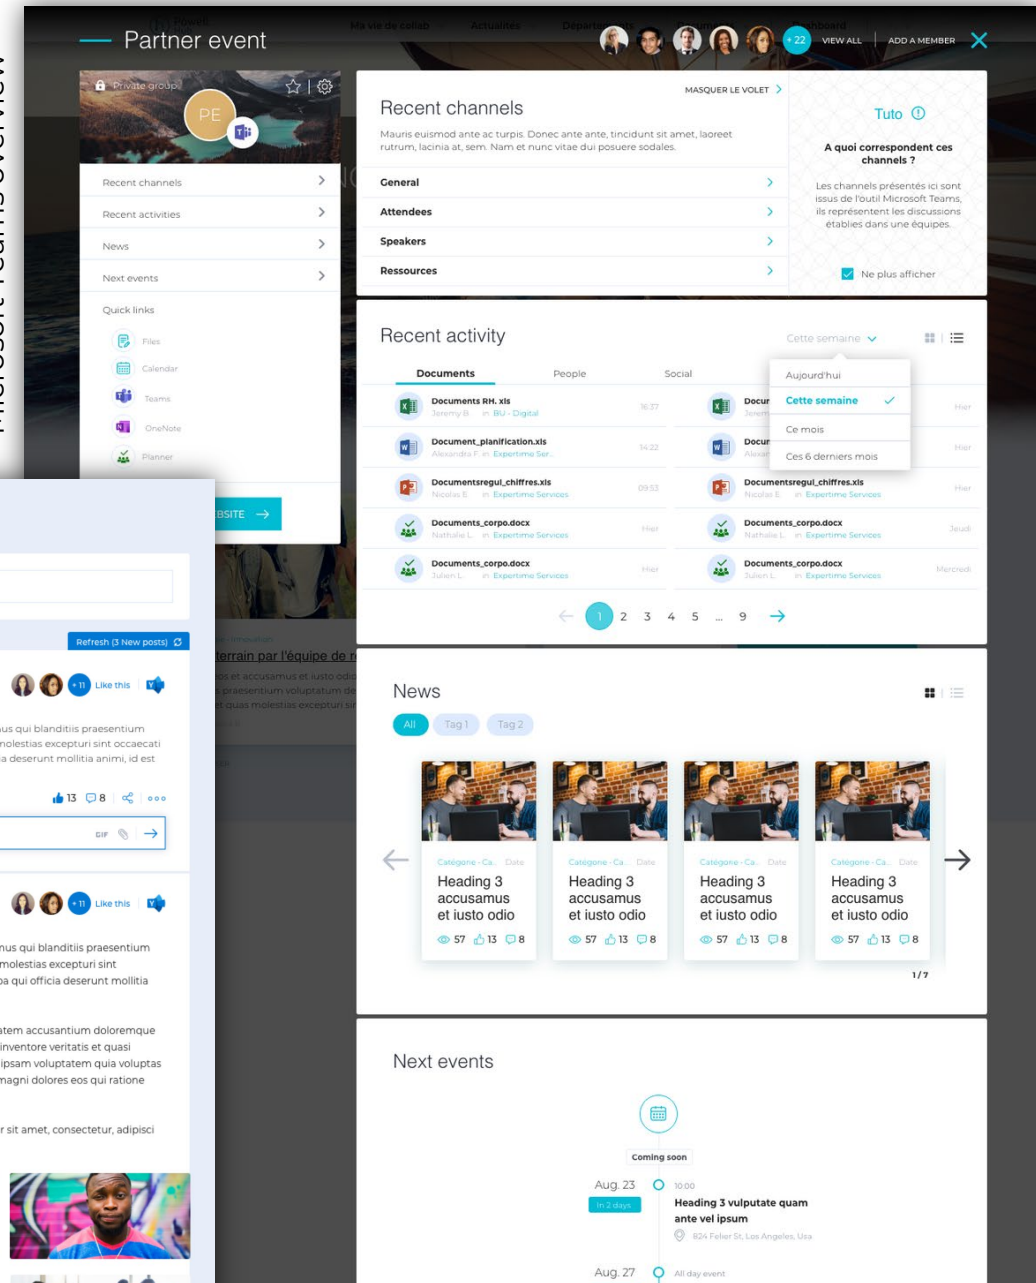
Microsoft Teams overview

Partner event

+22 VIEW ALL | ADD A MEMBER

Private group

PE

Recent channels

Recent activities

News

Next events

Quick links

Files

Calendar

Teams

OneNote

Planner

BSITE →

MASQUER LE VOLET

Recent channels

Mauris euismod ante ac turpis. Donec ante ante, tincidunt sit amet, laoreet rutrum, lacinia at, sem. Nam et nunc vitae dui posuere sodales.

General

Attendees

Speakers

Ressources

Tuto

A quoi correspondent ces channels ?

Les channels présentés ici sont issus de l'outil Microsoft Teams, ils représentent les discussions établies dans une équipes.

Ne plus afficher

Recent activity

Cette semaine

Aujourd'hui

Cette semaine

Ce mois

Ces 6 derniers mois

Documents | People | Social

| | | | |
|---|---|---|---|
| Documents RH. xls Jeremy B. in BU - Digital | 16:37 | Docu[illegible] | Hier |
| Document_planification.xls Alexandra F. in Expertime Ser... | 14:22 | Docu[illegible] | Hier |
| Documentsregul_chiffres.xls Nicolas E. in Expertime Services | 09:53 | Documentsregul_chiffres.xls Nicolas E. in Expertime Services | Hier |
| Documents_corpo.docx Nathalie L. in Expertime Services | Hier | Documents_corpo.docx Nathalie L. in Expertime Services | Jeudi |
| Documents_corpo.docx Julien L. in Expertime Services | Hier | Documents_corpo.docx Julien L. in Expertime Services | Mercredi |

← 1 2 3 4 5 .. 9 →

Refresh (3 New posts)

+11 Like this

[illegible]us qui blanditiis praesentium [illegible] molestias excepturi sint occaecati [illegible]ia deserunt mollitia animi, id est

13 8

GIF

+11 Like this

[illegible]mus qui blanditiis praesentium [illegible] molestias excepturi sint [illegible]pa qui officia deserunt mollitia

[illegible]atem accusantium doloremque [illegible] inventore veritatis et quasi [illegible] ipsam voluptatem quia voluptas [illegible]magni dolores eos qui ratione

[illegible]r sit amet, consectetur, adipisci

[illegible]terrain par l'équipe de r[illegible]

News

All Tag 1 Tag 2

Catégorie - Ca... Date
Heading 3 accusamus et iusto odio
57 13 8

Catégorie - Ca... Date
Heading 3 accusamus et iusto odio
57 13 8

Catégorie - Ca... Date
Heading 3 accusamus et iusto odio
57 13 8

Catégorie - Ca... Date
Heading 3 accusamus et iusto odio
57 13 8

1/7

Next events

Coming soon

Aug. 23 In 2 days 10:00
Heading 3 vulputate quam ante vel ipsum
824 Feller St, Los Angeles, Usa

Aug. 27 All day event